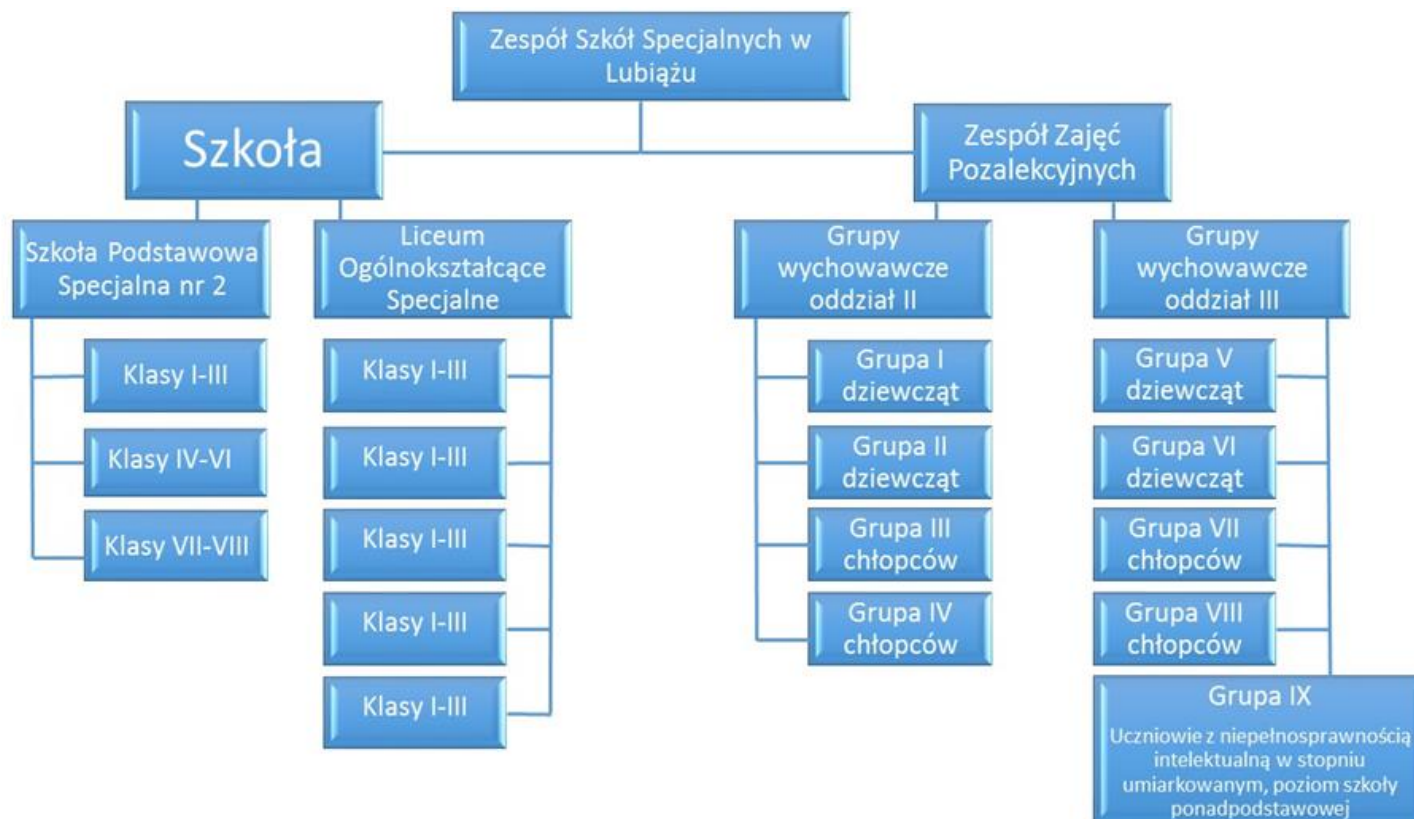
Zespół Szkół Specjalnych w Lubiążu

Szkoła

Zespół Zajęć Pozalekcyjnych

Szkoła Podstawowa Specjalna nr 2

Klasy I-III

Klasy IV-VI

Klasy VII-VIII

Liceum Ogólnokształcące Specjalne

Klasy I-III

Klasy I-III

Klasy I-III

Klasy I-III

Klasy I-III

Grupy wychowawcze oddział II

Grupa I dziewcząt

Grupa II dziewcząt

Grupa III chłopców

Grupa IV chłopców

Grupy wychowawcze oddział III

Grupa V dziewcząt

Grupa VI dziewcząt

Grupa VII chłopców

Grupa VIII chłopców

Grupa IX

Uczniowie z niepełnosprawnością intelektualną w stopniu umiarkowanym, poziom szkoły ponadpodstawowej